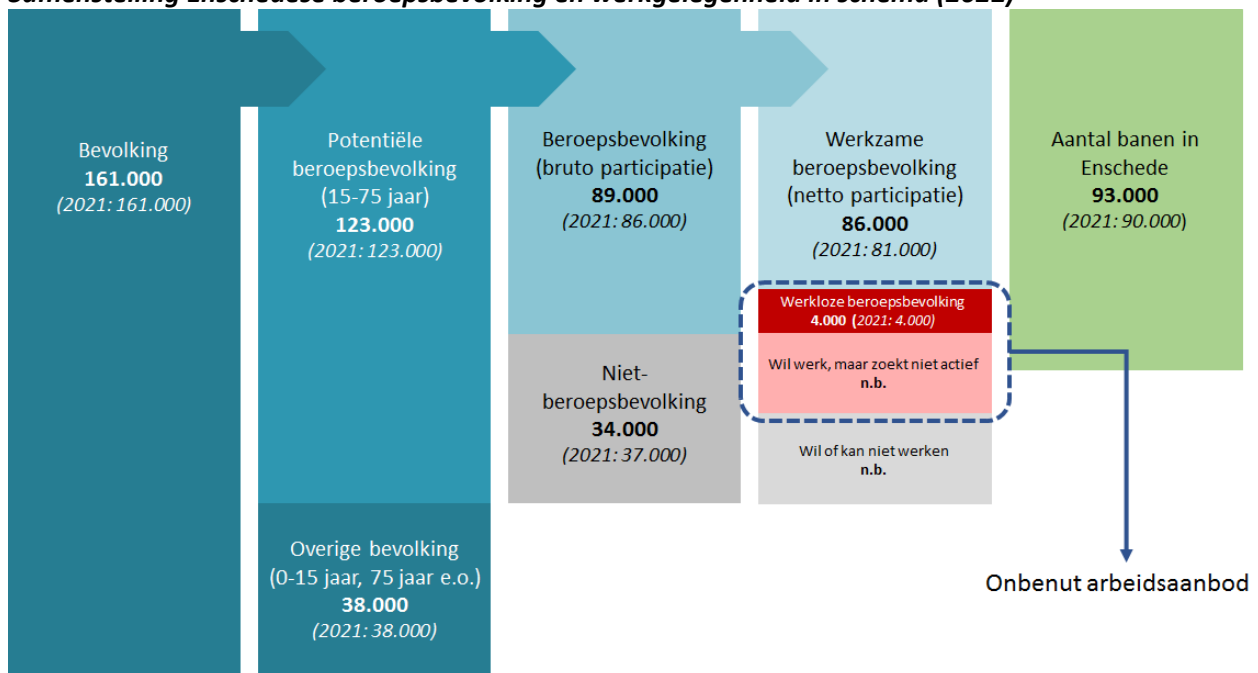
Samenstelling Enschedese beroepsbevolking en werkgelegenheid in schema (2022)

Bevolking
161.000
(2021: 161.000)

Potentiële beroepsbevolking (15-75 jaar)
123.000
(2021: 123.000)

Overige bevolking (0-15 jaar, 75 jaar e.o.)
38.000
(2021: 38.000)

Beroepsbevolking (bruto participatie)
89.000
(2021: 86.000)

Niet-beroepsbevolking
34.000
(2021: 37.000)

Werkzame beroepsbevolking (netto participatie)
86.000
(2021: 81.000)

Werkloze beroepsbevolking
4.000 (2021: 4.000)

Wil werk, maar zoekt niet actief
n.b.

Wil of kan niet werken
n.b.

Aantal banen in Enschede
93.000
(2021: 90.000)

Onbenut arbeidsaanbod